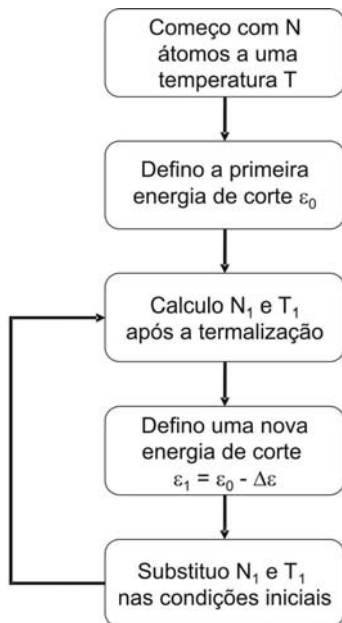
Começo com N átomos a uma temperatura T

Defino a primeira energia de corte $\varepsilon_0$

Calculo $N_1$ e $T_1$ após a termalização

Defino uma nova energia de corte $\varepsilon_1 = \varepsilon_0 - \Delta\varepsilon$

Substituo $N_1$ e $T_1$ nas condições iniciais